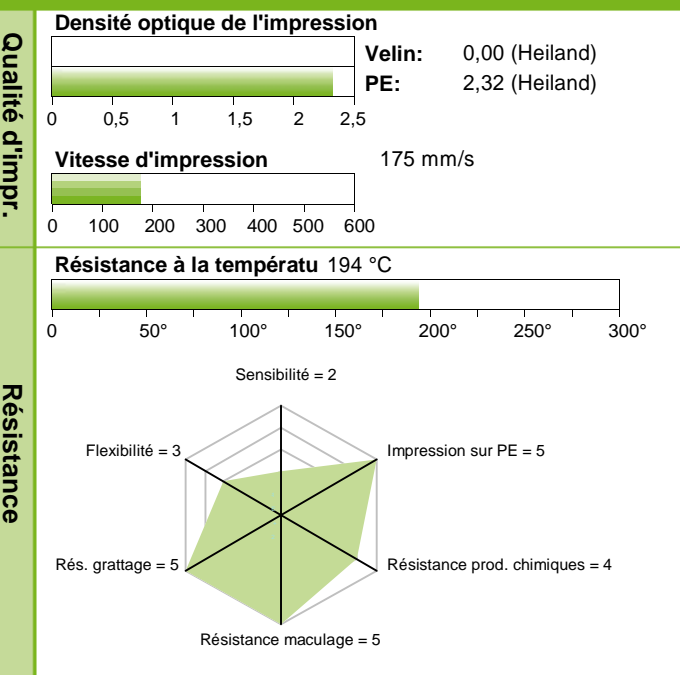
Qualité d'impr.

Densité optique de l'impression

Velin: 0,00 (Heiland)
PE: 2,32 (Heiland)

0 0,5 1 1,5 2 2,5

Vitesse d'impression 175 mm/s

0 100 200 300 400 500 600

Résistance

Résistance à la températu 194 °C

0 50° 100° 150° 200° 250° 300°

Sensibilité = 2

Flexibilité = 3

Impression sur PE = 5

Rés. grattage = 5

Résistance prod. chimiques = 4

Résistance maculage = 5